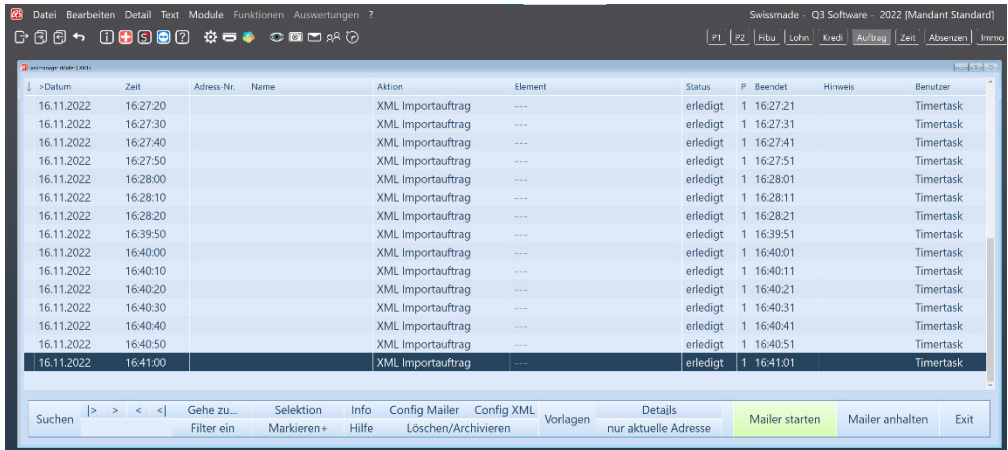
Datei Bearbeiten Detail Text Module Funktionen Auswertungen ?

Swissmade - Q3 Software - 2022 [Mandant Standard]

P1 P2 Fibu Lohn Kredi Auftrag Zeit Absenzen Immo

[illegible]

| >Datum | Zeit | Adress-Nr. | Name | Aktion | Element | Status | P | Beendet | Hinweis | Benutzer |
|---|---|---|---|---|---|---|---|---|---|---|
| 16.11.2022 | 16:27:20 | | | XML Importauftrag | --- | erledigt | 1 | 16:27:21 | | Timertask |
| 16.11.2022 | 16:27:30 | | | XML Importauftrag | --- | erledigt | 1 | 16:27:31 | | Timertask |
| 16.11.2022 | 16:27:40 | | | XML Importauftrag | --- | erledigt | 1 | 16:27:41 | | Timertask |
| 16.11.2022 | 16:27:50 | | | XML Importauftrag | --- | erledigt | 1 | 16:27:51 | | Timertask |
| 16.11.2022 | 16:28:00 | | | XML Importauftrag | --- | erledigt | 1 | 16:28:01 | | Timertask |
| 16.11.2022 | 16:28:10 | | | XML Importauftrag | --- | erledigt | 1 | 16:28:11 | | Timertask |
| 16.11.2022 | 16:28:20 | | | XML Importauftrag | --- | erledigt | 1 | 16:28:21 | | Timertask |
| 16.11.2022 | 16:39:50 | | | XML Importauftrag | --- | erledigt | 1 | 16:39:51 | | Timertask |
| 16.11.2022 | 16:40:00 | | | XML Importauftrag | --- | erledigt | 1 | 16:40:01 | | Timertask |
| 16.11.2022 | 16:40:10 | | | XML Importauftrag | --- | erledigt | 1 | 16:40:11 | | Timertask |
| 16.11.2022 | 16:40:20 | | | XML Importauftrag | --- | erledigt | 1 | 16:40:21 | | Timertask |
| 16.11.2022 | 16:40:30 | | | XML Importauftrag | --- | erledigt | 1 | 16:40:31 | | Timertask |
| 16.11.2022 | 16:40:40 | | | XML Importauftrag | --- | erledigt | 1 | 16:40:41 | | Timertask |
| 16.11.2022 | 16:40:50 | | | XML Importauftrag | --- | erledigt | 1 | 16:40:51 | | Timertask |
| 16.11.2022 | 16:41:00 | | | XML Importauftrag | --- | erledigt | 1 | 16:41:01 | | Timertask |

Suchen |> > < <| Gehe zu... Filter ein Selektion Markieren+ Info Hilfe Config Mailer Config XML Löschen/Archivieren Vorlagen Details nur aktuelle Adresse Mailer starten Mailer anhalten Exit